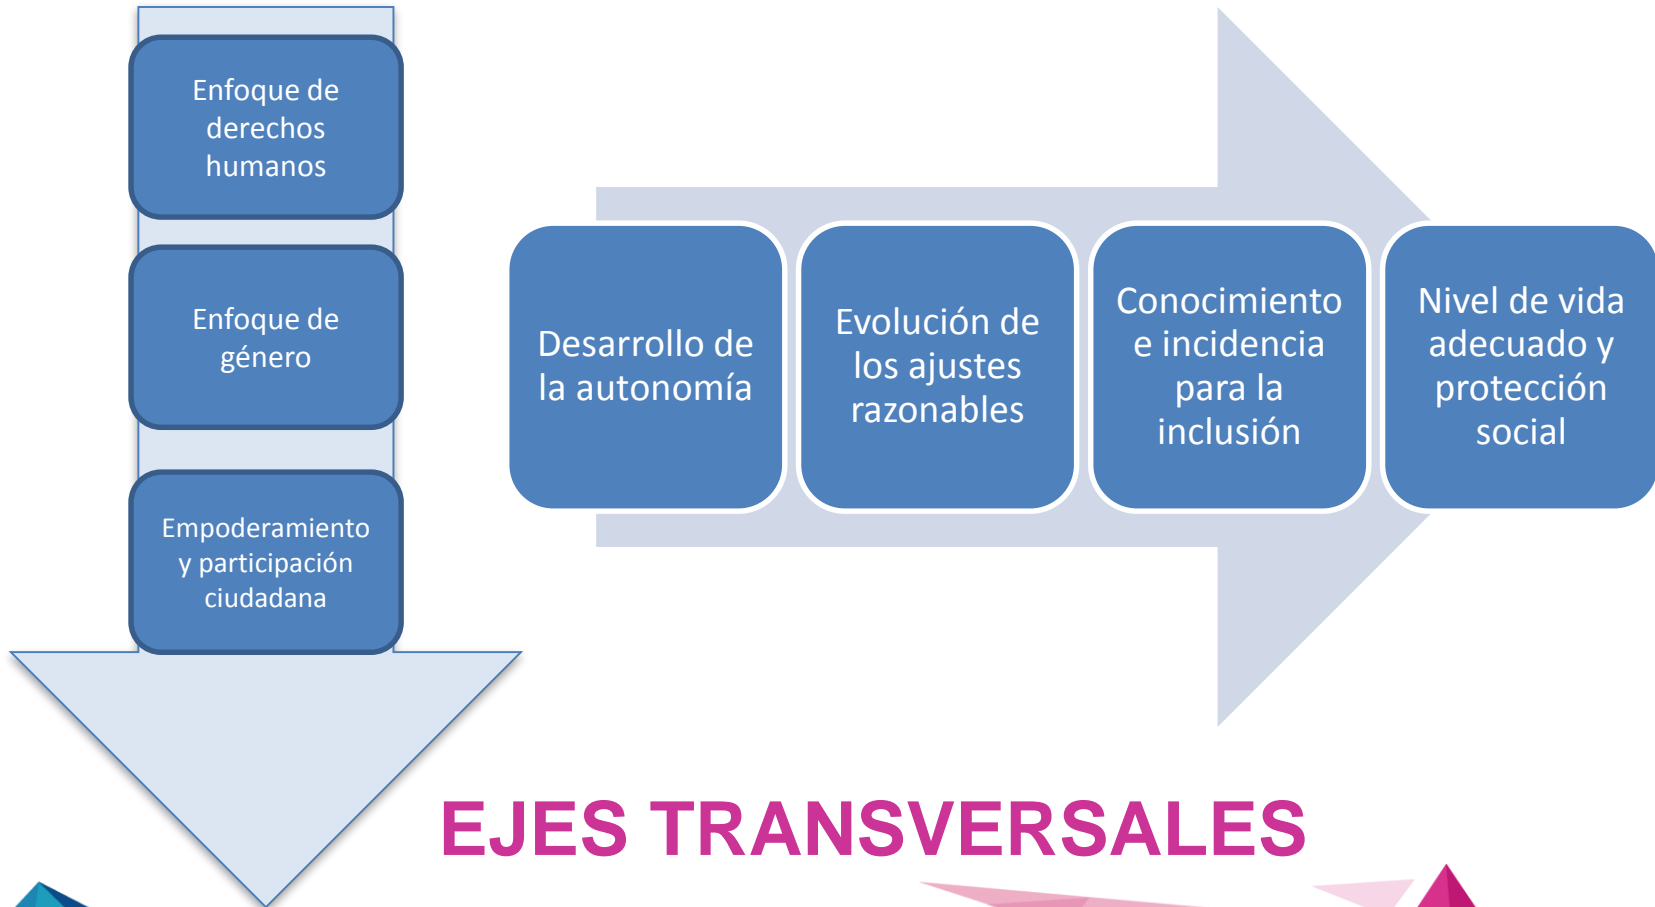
Enfoque de derechos humanos

Enfoque de género

Empoderamiento y participación ciudadana

Desarrollo de la autonomía

Evolución de los ajustes razonables

Conocimiento e incidencia para la inclusión

Nivel de vida adecuado y protección social

EJES TRANSVERSALES